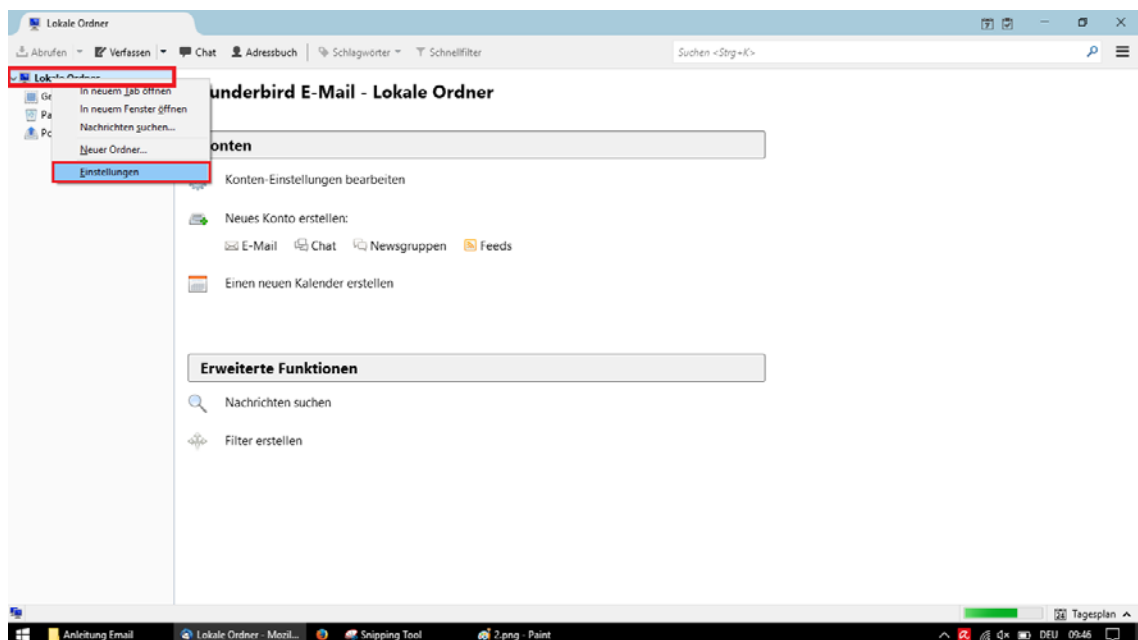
Lokale Ordner

Abrufen Verfassen Chat Adressbuch Schlagwörter Schnellfilter Suchen <Strg+K>

Lokale Ordner
Ge
Pa
Po

In neuem Tab öffnen
In neuem Fenster öffnen
Nachrichten suchen...
Neuer Ordner...
Einstellungen

underbird E-Mail - Lokale Ordner

onten

Konten-Einstellungen bearbeiten

Neues Konto erstellen:

E-Mail Chat Newsgruppen Feeds

Einen neuen Kalender erstellen

Erweiterte Funktionen

Nachrichten suchen

Filter erstellen

Tagesplan

Anleitung Email Lokale Ordner - Mozil... Snipping Tool 2.png - Paint DEU 09:46